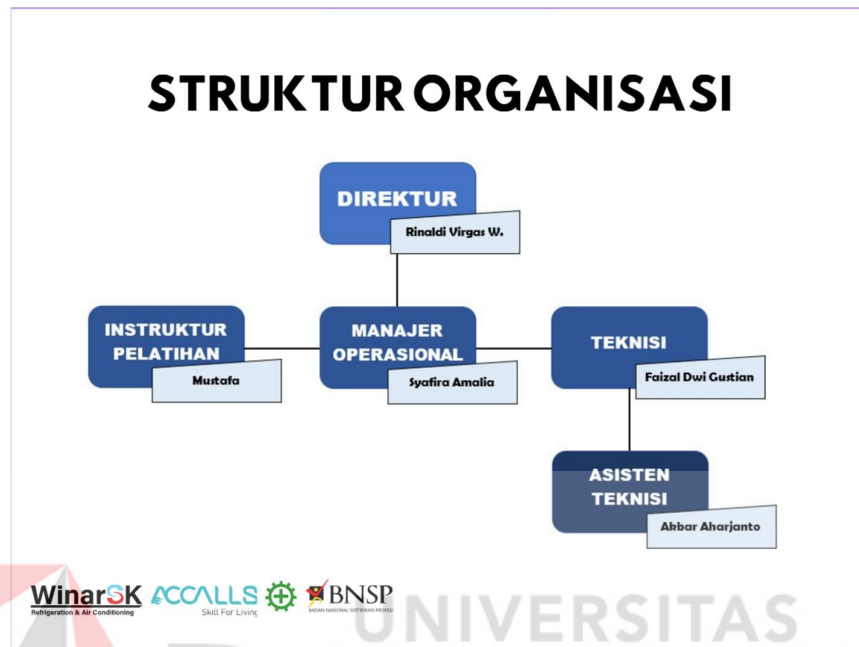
STRUKTUR ORGANISASI

DIREKTUR
Rinaldi Virgas W.

INSTRUKTUR PELATIHAN
Mustafa

MANAJER OPERASIONAL
Syafira Amalia

TEKNISI
Faizal Dwi Gustian

ASISTEN TEKNISI
Akbar Aharjanto

WinarSK
Refrigeration & Air Conditioning
ACCALLS
Skill For Living
BNSP
BADAN NASIONAL SERTIFIKASI PROFESI

UNIVERSITAS